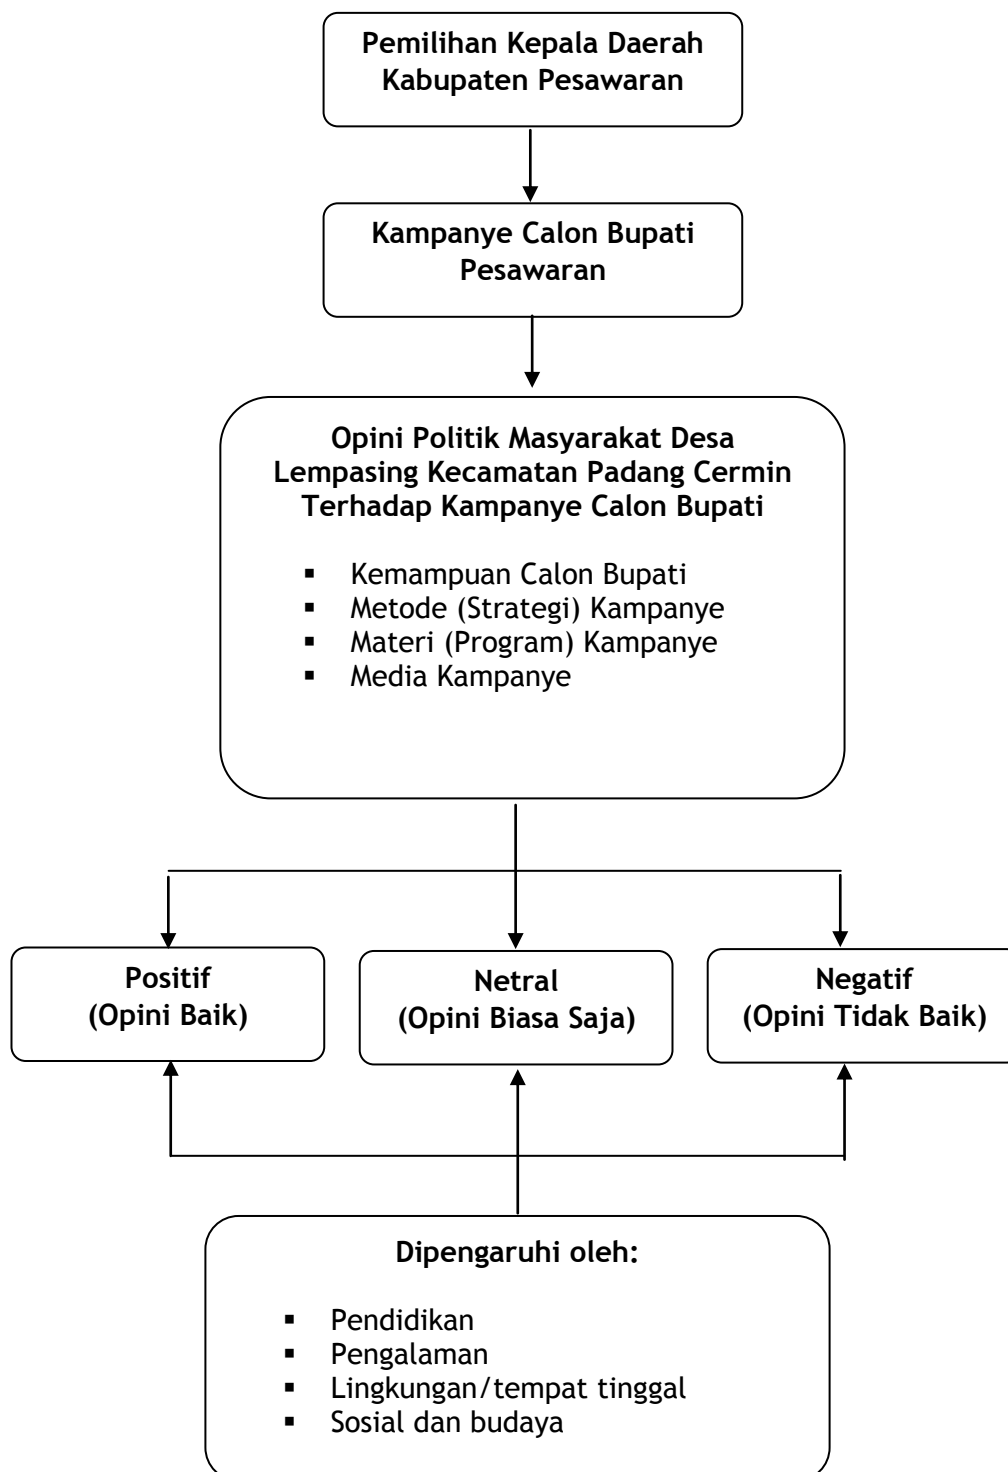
Pemilihan Kepala Daerah Kabupaten Pesawaran

Kampanye Calon Bupati Pesawaran

Opini Politik Masyarakat Desa Lempasing Kecamatan Padang Cermin Terhadap Kampanye Calon Bupati

- Kemampuan Calon Bupati
- Metode (Strategi) Kampanye
- Materi (Program) Kampanye
- Media Kampanye

Positif (Opini Baik)

Netral (Opini Biasa Saja)

Negatif (Opini Tidak Baik)

Dipengaruhi oleh:

- Pendidikan
- Pengalaman
- Lingkungan/tempat tinggal
- Sosial dan budaya